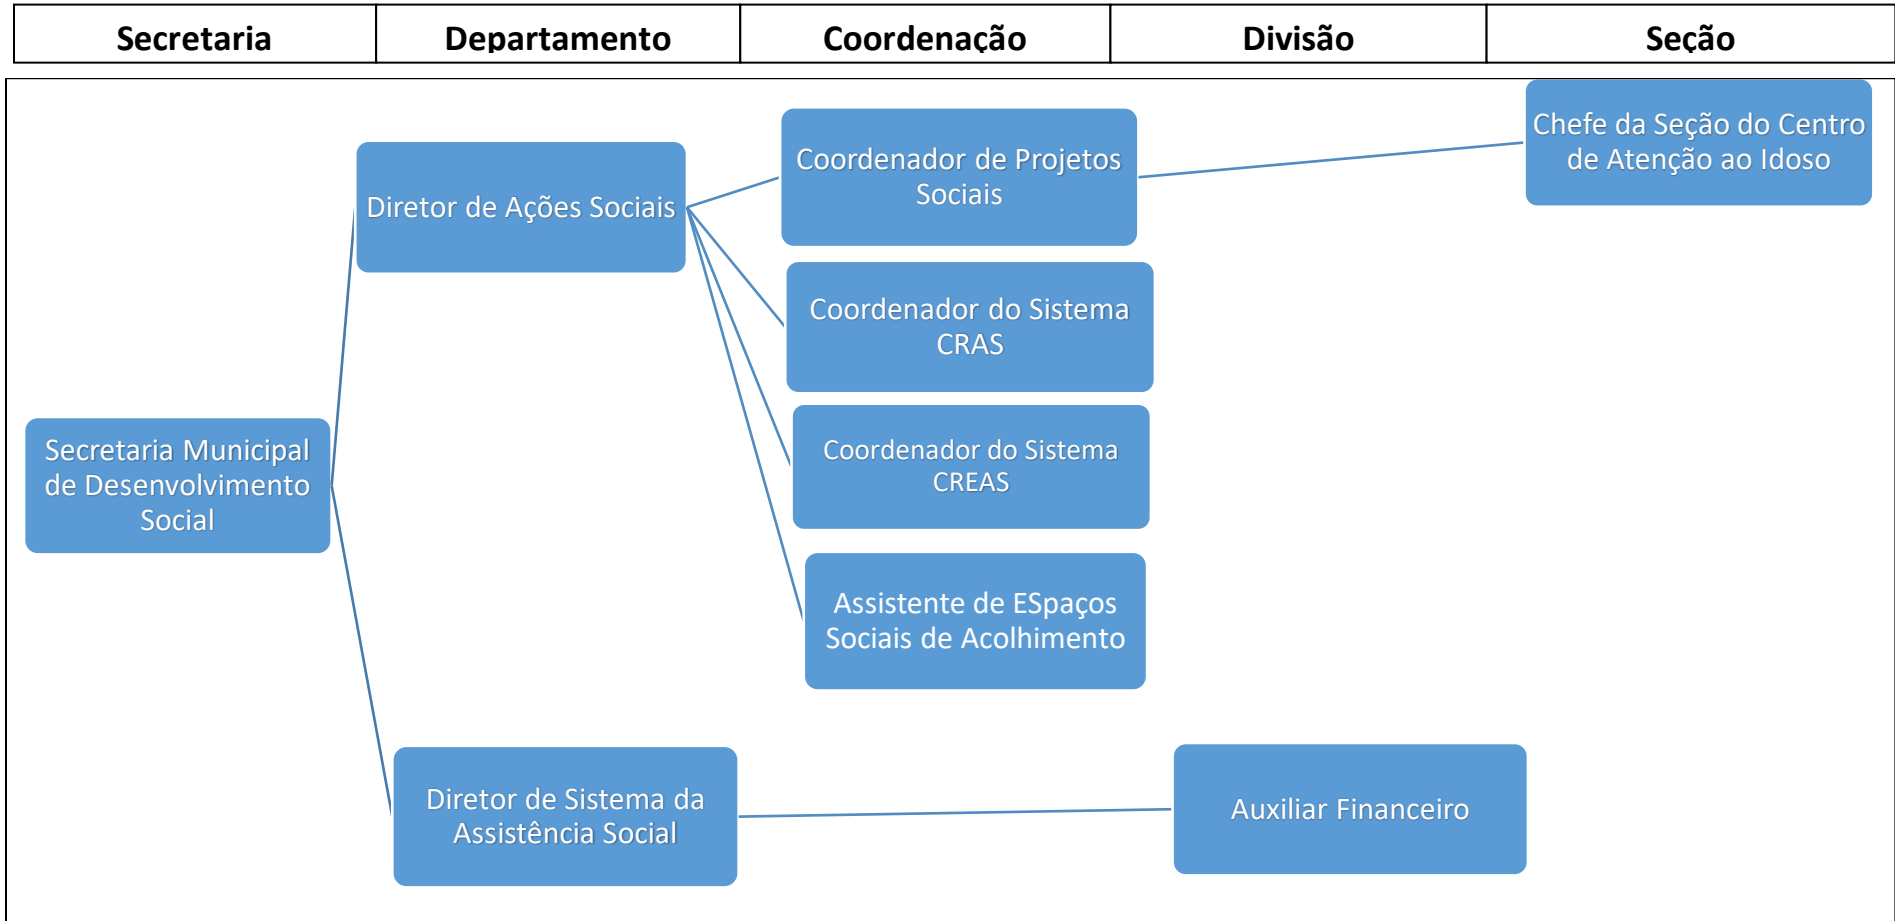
| Secretaria | Departamento | Coordenação | Divisão | Seção |
|---|---|---|---|---|

Chefe da Seção do Centro de Atenção ao Idoso

Coordenador de Projetos Sociais

Diretor de Ações Sociais

Coordenador do Sistema CRAS

Coordenador do Sistema CREAS

Secretaria Municipal de Desenvolvimento Social

Assistente de ESpaços Sociais de Acolhimento

Diretor de Sistema da Assistência Social

Auxiliar Financeiro